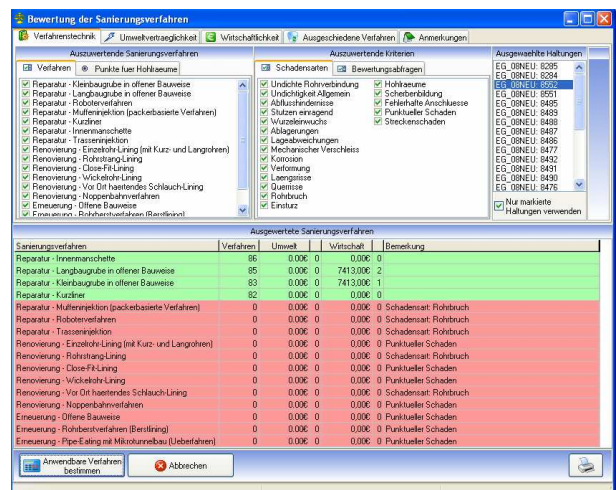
Bewertung der Sanierungsverfahren

Verfahrenstechnik | Umweltvertraeglichkeit | Wirtschaftlichkeit | Ausgeschiedene Verfahren | Anmerkungen

Auszuwertende Sanierungsverfahren

Verfahren | Punkte fuer Hohlraeume

Reparatur - Kleinbaugrube in offener Bauweise
Reparatur - Langbaugrube in offener Bauweise
Reparatur - Roboterverfahren
Reparatur - Muffeninjektion (packerbasierte Verfahren)
Reparatur - Kurzliner
Reparatur - Innenmanschette
Reparatur - Trasseninjektion
Renovierung - Einzelrohr-Lining (mit Kurz- und Langrohren)
Renovierung - Rohrstrang-Lining
Renovierung - Close-Fit-Lining
Renovierung - Wickelrohr-Lining
Renovierung - Vor Ort haertendes Schlauch-Lining
Renovierung - Noppenbahnverfahren
Erneuerung - Offene Bauweise
Erneuerung - Rohrberstverfahren (Berstlining)

Auszuwertende Kriterien

Schadensarten | Bewertungsabfragen

Undichte Rohrverbindung
Undichtigkeit Allgemein
Abflusshindernisse
Stutzen einragend
Wurzeleinwuchs
Ablagerungen
Lageabweichungen
Mechanischer Verschleiss
Korrosion
Verformung
Laengsrisse
Querrisse
Rohrbruch
Einsturz
Hohlraeume
Scherbenbildung
Fehlerhafte Anschluesse
Punktueller Schaden
Streckenschaden

Ausgewählte Haltungen

EG_08NEU: 8285
EG_08NEU: 8284
EG_08NEU: 8552
EG_08NEU: 8551
EG_08NEU: 8485
EG_08NEU: 8489
EG_08NEU: 8488
EG_08NEU: 8487
EG_08NEU: 8486
EG_08NEU: 8477
EG_08NEU: 8492
EG_08NEU: 8491
EG_08NEU: 8490
EG_08NEU: 8476

Nur markierte Haltungen verwenden

Ausgewertete Sanierungsverfahren

| Sanierungsverfahren | Verfahren | Umwelt | | Wirtschaft | | Bemerkung |
|---|---|---|---|---|---|---|
| Reparatur - Innenmanschette | 86 | 0,00€ | 0 | 0,00€ | 0 | |
| Reparatur - Langbaugrube in offener Bauweise | 85 | 0,00€ | 0 | 7413,00€ | 2 | |
| Reparatur - Kleinbaugrube in offener Bauweise | 83 | 0,00€ | 0 | 7413,00€ | 1 | |
| Reparatur - Kurzliner | 82 | 0,00€ | 0 | 0,00€ | 0 | |
| Reparatur - Muffeninjektion (packerbasierte Verfahren) | 0 | 0,00€ | 0 | 0,00€ | 0 | Schadensart: Rohrbruch |
| Reparatur - Roboterverfahren | 0 | 0,00€ | 0 | 0,00€ | 0 | Schadensart: Rohrbruch |
| Reparatur - Trasseninjektion | 0 | 0,00€ | 0 | 0,00€ | 0 | Schadensart: Rohrbruch |
| Renovierung - Einzelrohr-Lining (mit Kurz- und Langrohren) | 0 | 0,00€ | 0 | 0,00€ | 0 | Punktueller Schaden |
| Renovierung - Rohrstrang-Lining | 0 | 0,00€ | 0 | 0,00€ | 0 | Schadensart: Rohrbruch |
| Renovierung - Close-Fit-Lining | 0 | 0,00€ | 0 | 0,00€ | 0 | Punktueller Schaden |
| Renovierung - Wickelrohr-Lining | 0 | 0,00€ | 0 | 0,00€ | 0 | Punktueller Schaden |
| Renovierung - Vor Ort haertendes Schlauch-Lining | 0 | 0,00€ | 0 | 0,00€ | 0 | Schadensart: Rohrbruch |
| Renovierung - Noppenbahnverfahren | 0 | 0,00€ | 0 | 0,00€ | 0 | Punktueller Schaden |
| Erneuerung - Offene Bauweise | 0 | 0,00€ | 0 | 0,00€ | 0 | Punktueller Schaden |
| Erneuerung - Rohrberstverfahren (Berstlining) | 0 | 0,00€ | 0 | 0,00€ | 0 | Punktueller Schaden |
| Erneuerung - Pipe-Eating mit Mikrotunnelbau (Ueberfahren) | 0 | 0,00€ | 0 | 0,00€ | 0 | Punktueller Schaden |

Anwendbare Verfahren bestimmen | Abbrechen